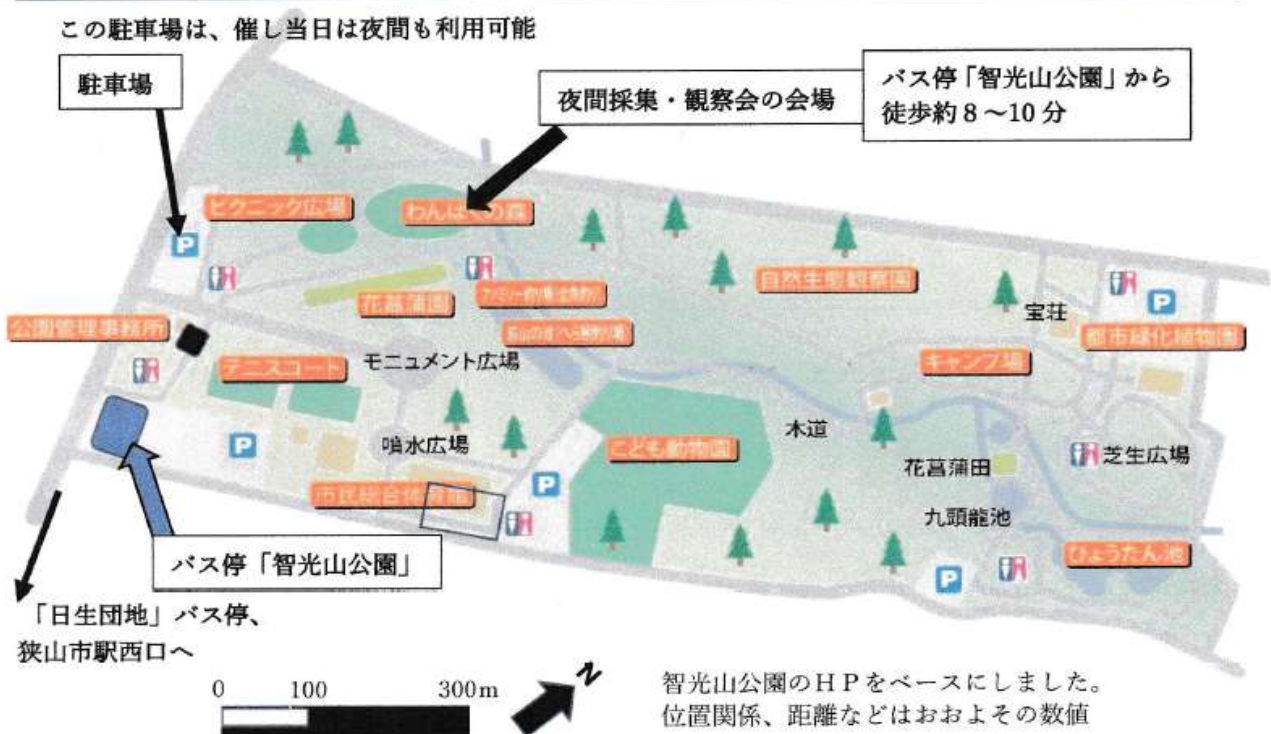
この駐車場は、催し当日は夜間も利用可能

駐車場

夜間採集・観察会の会場

バス停「智光山公園」から
徒歩約 8 ～10 分

ピクニック広場

わんぱくの森

自然生態観察園

花菖蒲園

ファミリー向け運動施設

狭山の森へ＆運動広場

宝荘

都市緑化植物園

公園管理事務所

テニスコート

モニュメント広場

キャンプ場

噴水広場

木道

こども動物園

芝生広場

花菖蒲田

市民総合体育館

九頭龍池

バス停「智光山公園」

ひょうたん池

「日生団地」バス停、
狭山市駅西口へ

0 100 300 m

N

智光山公園のＨＰをベースにしました。
位置関係、距離などはおおよその数値